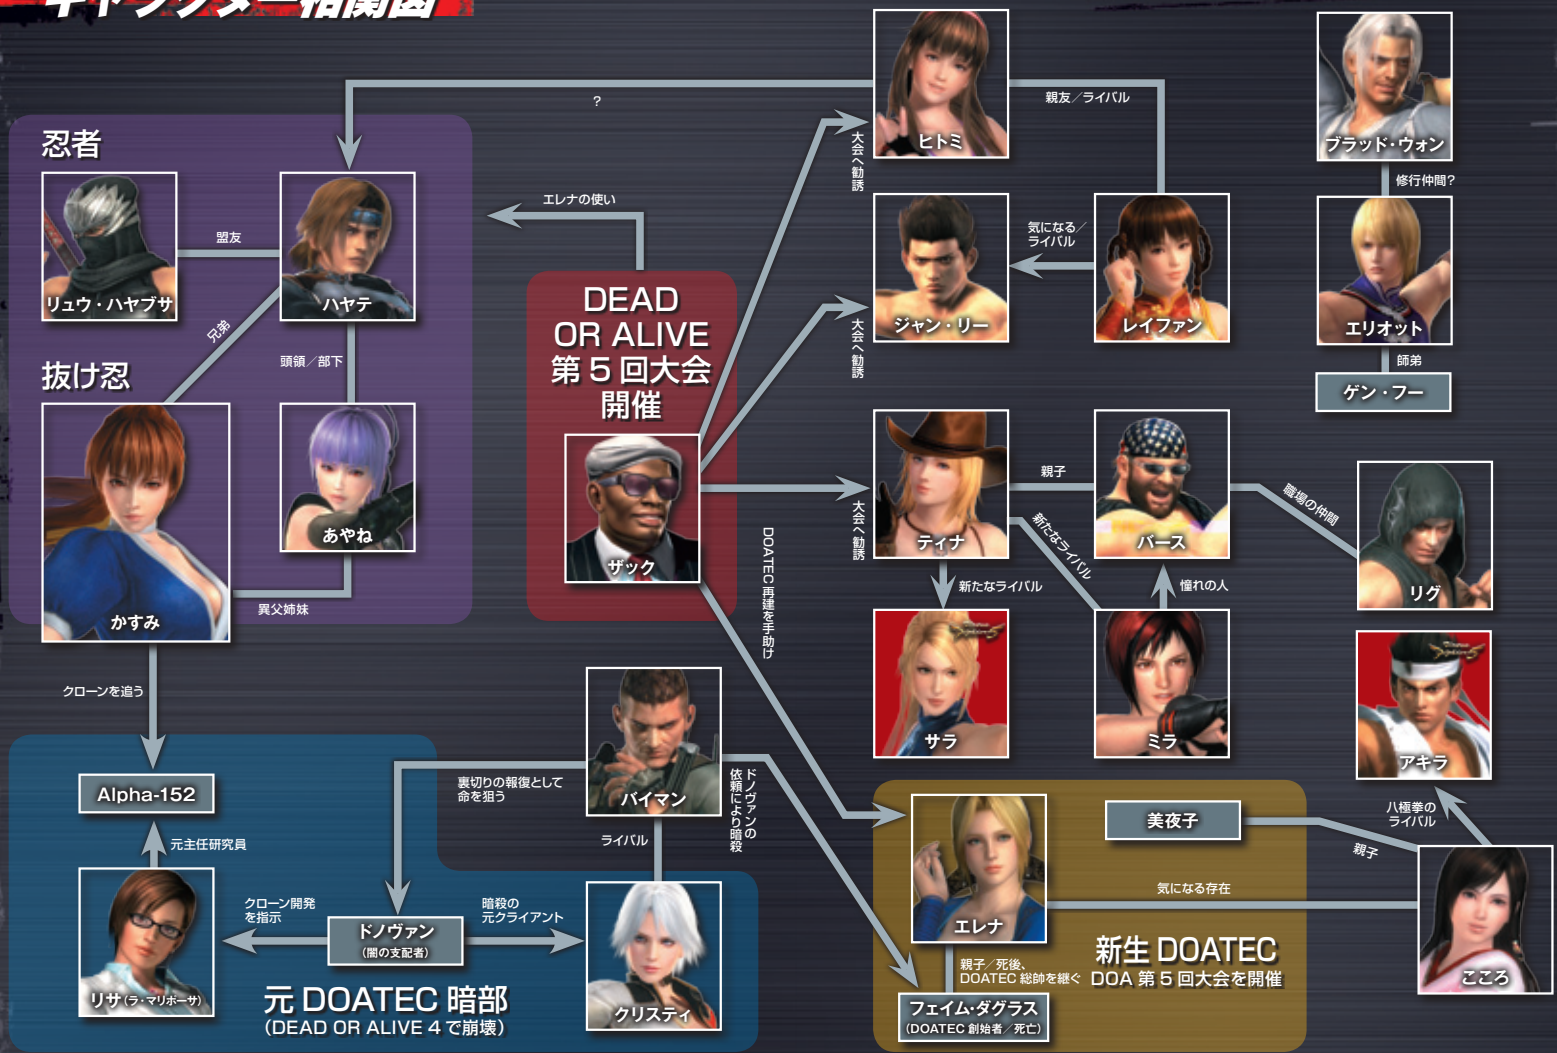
キャラクター相関図

忍者

リュウ・ハヤブサ

盟友

ハヤテ

兄弟

頭領／部下

抜け忍

かすみ

あやね

異父姉妹

?

エレナの使い

DEAD OR ALIVE 第５回大会開催

ザック

大会へ勧誘

ヒトミ

親友／ライバル

ジャン・リー

気になる／ライバル

レイファン

大会へ勧誘

ティナ

親子

バース

新たなライバル

新たなライバル

憧れの人

サラ

ミラ

職場の仲間

リグ

アキラ

ブラッド・ウォン

修行仲間?

エリオット

師弟

ゲン・フー

DOATEC再建を手助け

クローンを追う

Alpha-152

元主任研究員

リサ(ラ・マリポーサ)

クローン開発を指示

ドノヴァン (闇の支配者)

暗殺の元クライアント

裏切りの報復として命を狙う

バイマン

ドノヴァンの依頼により暗殺

ライバル

クリスティ

元 DOATEC 暗部
(DEAD OR ALIVE 4 で崩壊)

エレナ

美夜子

親子

八極拳のライバル

気になる存在

こころ

新生 DOATEC
DOA 第５回大会を開催

親子／死後、DOATEC 総帥を継ぐ

フェイム・ダグラス
(DOATEC 創始者／死亡)